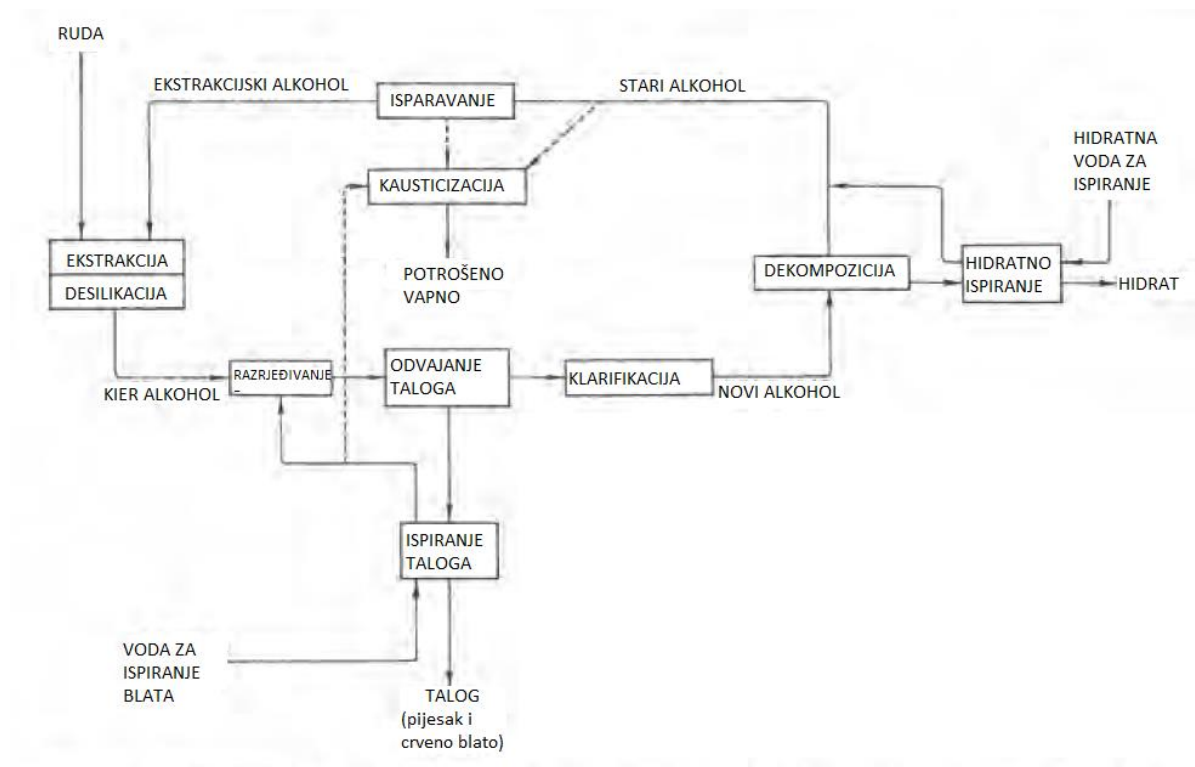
RUDA

EKSTRAKCIJSKI ALKOHOL

ISPARAVANJE

STARI ALKOHOL

HIDRATNA VODA ZA ISPIRANJE

KAUSTICIZACIJA

EKSTRAKCIJA

DESILIKACIJA

POTROŠENO VAPNO

DEKOMPOZICIJA

HIDRATNO ISPIRANJE

HIDRAT

KIER ALKOHOL

RAZRJEĐIVANJE

ODVAJANJE TALOGA

KLARIFIKACIJA

NOVI ALKOHOL

ISPIRANJE TALOGA

VODA ZA ISPIRANJE BLATA

TALOG (pijesak i crveno blato)